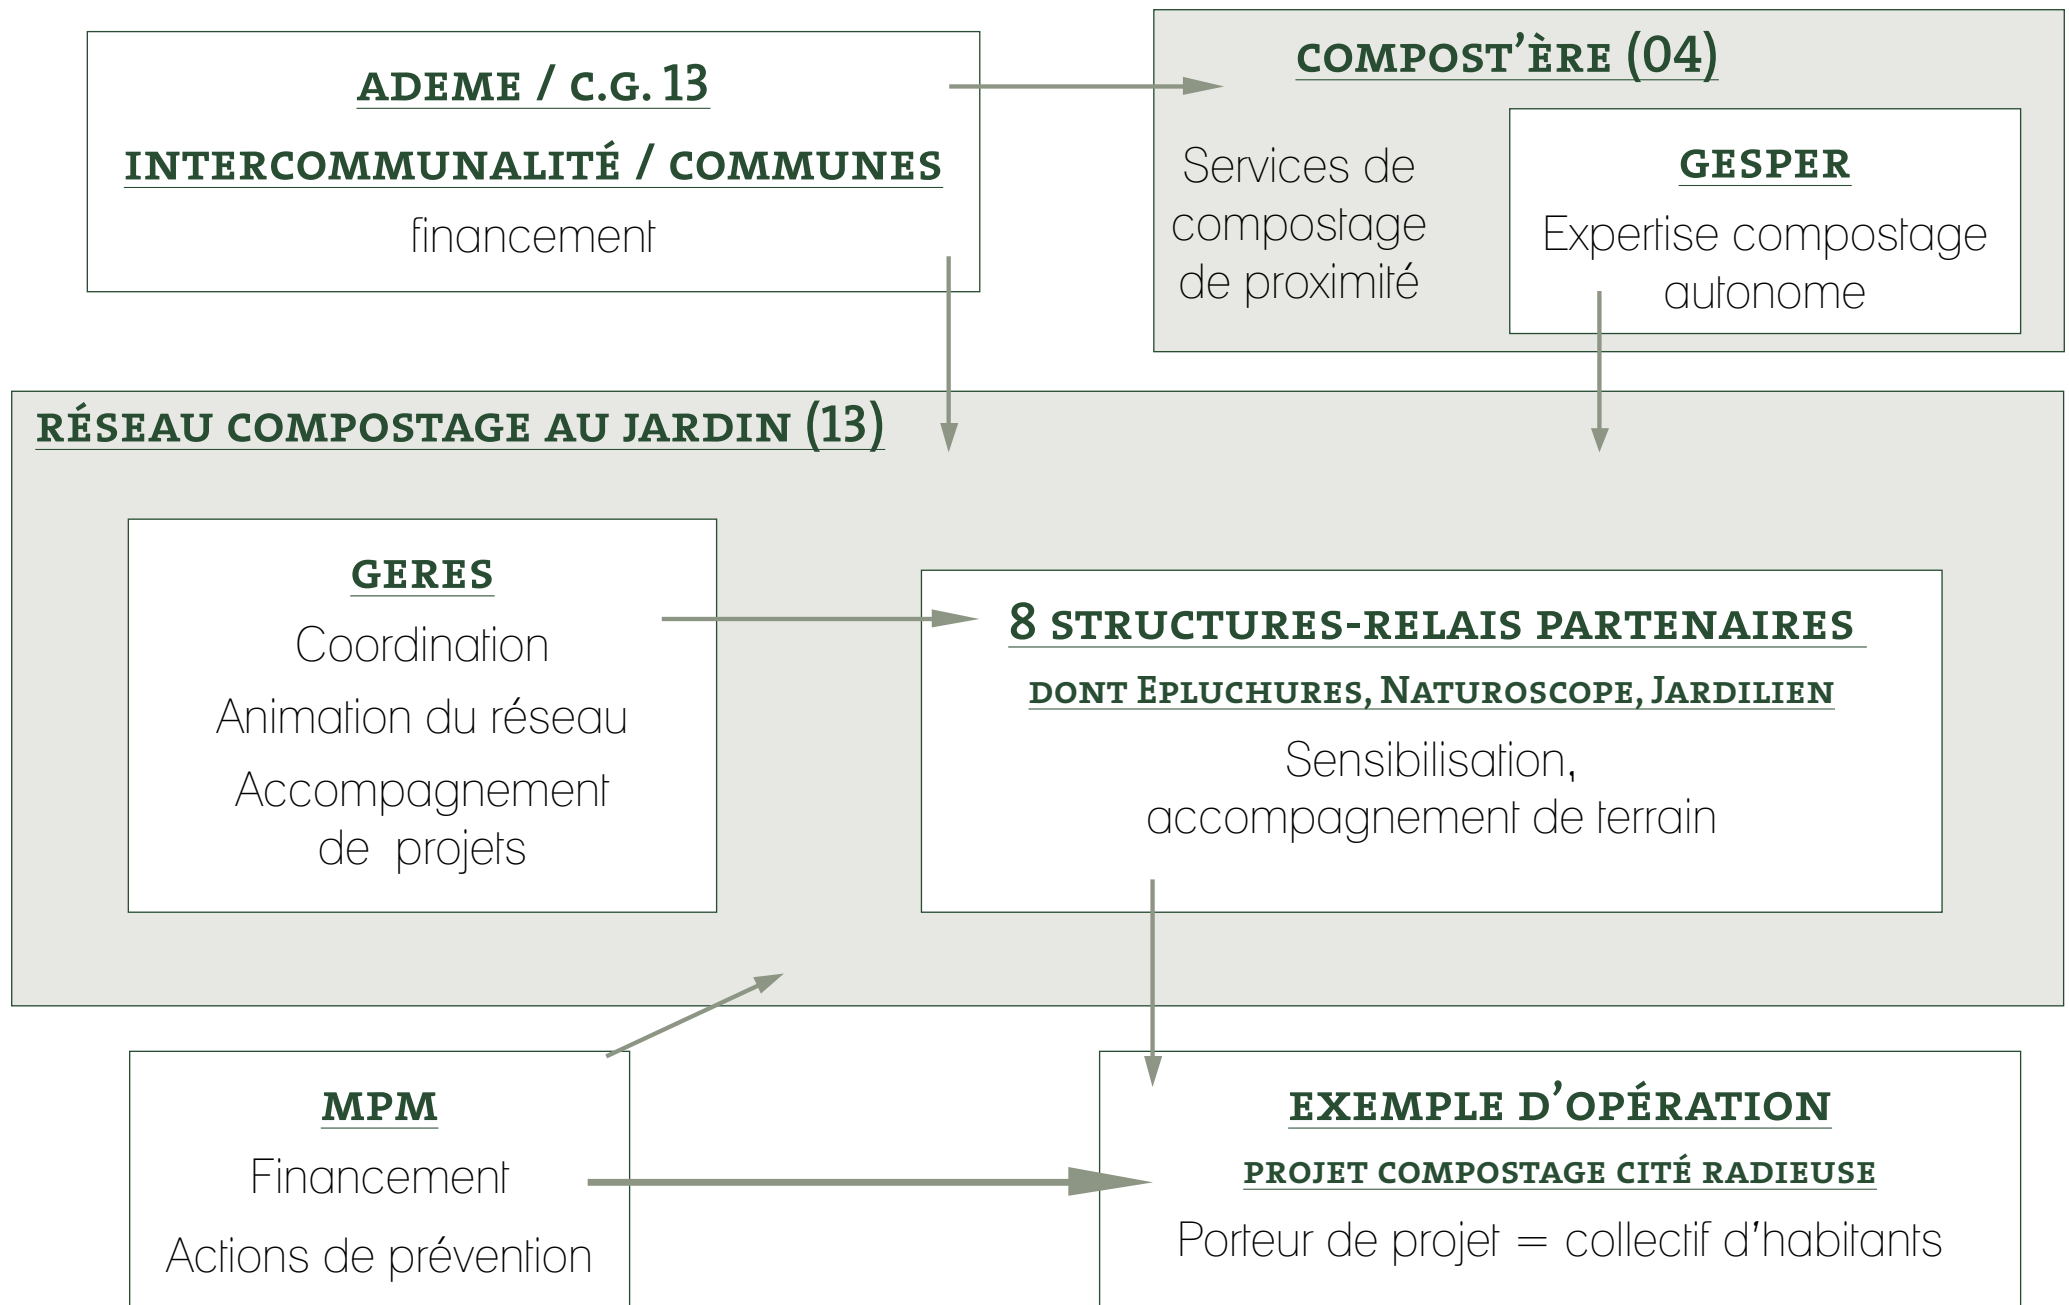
ADEME / C.G. 13

INTERCOMMUNALITÉ / COMMUNES

financement

COMPOST'ÈRE (04)

Services de compostage de proximité

GESPER

Expertise compostage autonome

RÉSEAU COMPOSTAGE AU JARDIN (13)

GERES

Coordination

Animation du réseau

Accompagnement de projets

8 STRUCTURES-RELAIS PARTENAIRES

DONT EPLUCHURES, NATUROSCOPE, JARDILIEN

Sensibilisation, accompagnement de terrain

MPM

Financement

Actions de prévention

EXEMPLE D'OPÉRATION

PROJET COMPOSTAGE CITÉ RADIEUSE

Porteur de projet = collectif d'habitants